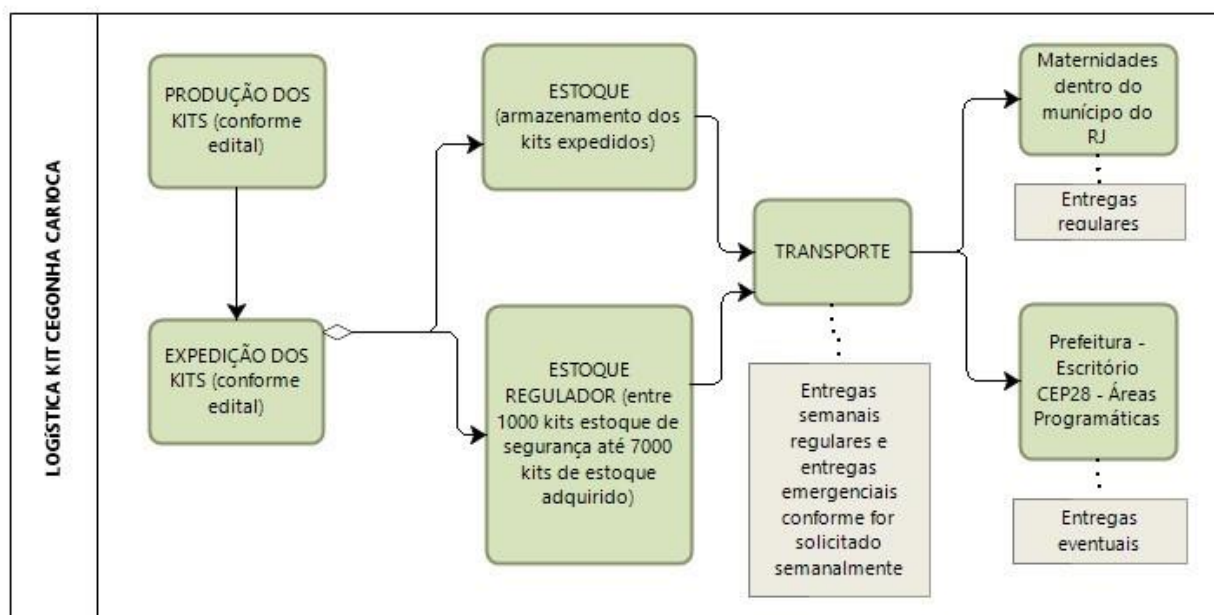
LOGÍSTICA KIT CEGONHA CARIOCA

PRODUÇÃO DOS KITS (conforme edital)

EXPEDIÇÃO DOS KITS (conforme edital)

ESTOQUE (armazenamento dos kits expedidos)

ESTOQUE REGULADOR (entre 1000 kits estoque de segurança até 7000 kits de estoque adquirido)

TRANSPORTE

Entregas semanais regulares e entregas emergenciais conforme for solicitado semanalmente

Maternidades dentro do munícipo do RJ

Entregas regulares

Prefeitura - Escritório CEP28 - Áreas Programáticas

Entregas eventuais